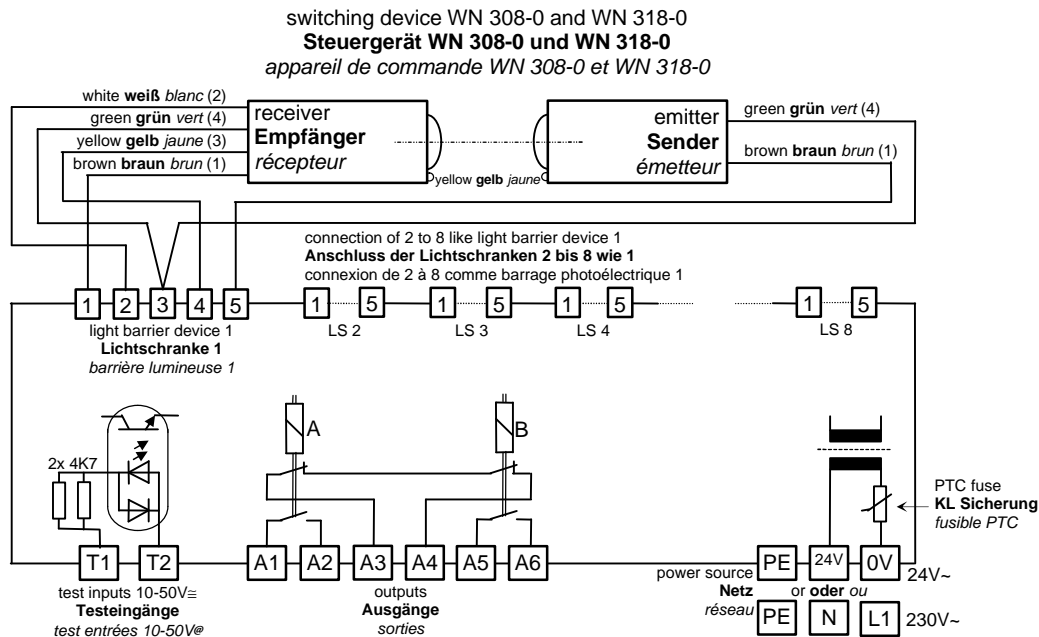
switching device WN 308-0 and WN 318-0
**Steuergerät WN 308-0 und WN 318-0**
*appareil de commande WN 308-0 et WN 318-0*

white **weiß** *blanc* (2)
green **grün** *vert* (4)
yellow **gelb** *jaune* (3)
brown **braun** *brun* (1)

receiver
**Empfänger**
*récepteur*

yellow **gelb** *jaune*

emitter
**Sender**
*émetteur*

green **grün** *vert* (4)
brown **braun** *brun* (1)

connection of 2 to 8 like light barrier device 1
**Anschluss der Lichtschranken 2 bis 8 wie 1**
connexion de 2 à 8 comme barrage photoélectrique 1

1 2 3 4 5
1 5
1 5
1 5
1 5

light barrier device 1
**Lichtschranke 1**
*barrière lumineuse 1*

LS 2
LS 3
LS 4
LS 8

A
B

2x 4K7

PTC fuse
**KL Sicherung**
*fusible PTC*

T1 T2
A1 A2 A3 A4 A5 A6
PE 24V 0V 24V~

test inputs 10-50V≅
**Testeingänge**
*test entrées 10-50V@*

outputs
**Ausgänge**
*sorties*

power source
**Netz**
*réseau*

or **oder** *ou*

PE N L1 230V~